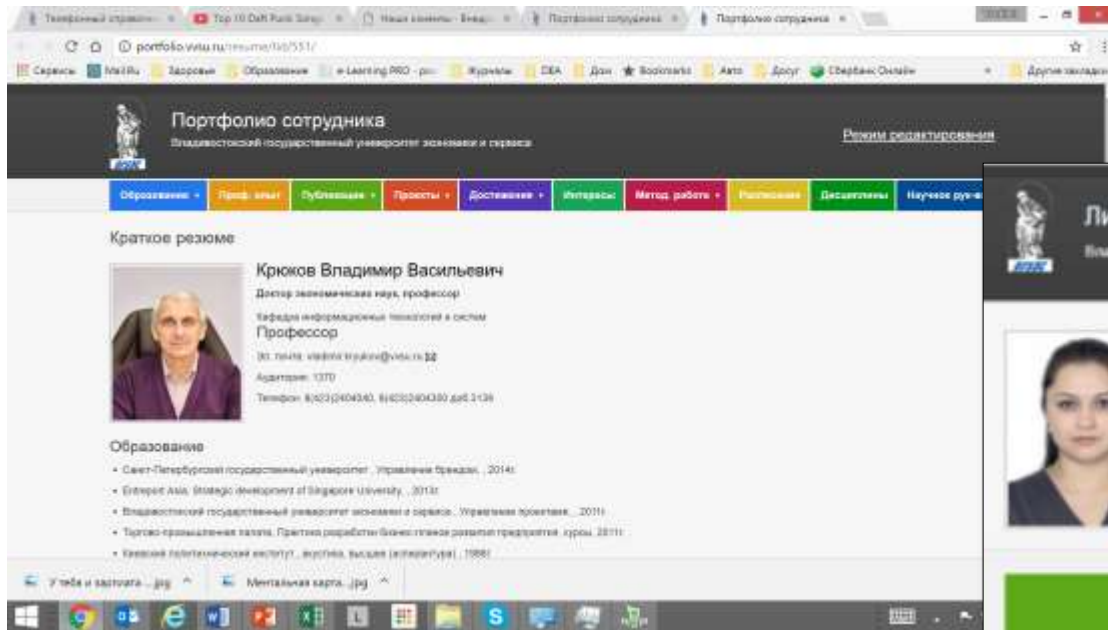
Телефонный справочн... × | Top 10 Daft Punk Songs × | Наши клиенты - Внедр... × | Портфолио сотрудника × | Портфолио сотрудника ×

portfolio.vvsu.ru/resume/list/551/

Сервисы | Mail.Ru | Здоровье | Образование | e-Learning PRO - po... | Журналы | DEA | Дом | Bookmarks | Авто | Досуг | Сбербанк Онлайн | Другие закладки

Портфолио сотрудника
Владивостокский государственный университет экономики и сервиса

Режим редактирования

Образование | Проф. опыт | Публикации | Проекты | Достижения | Интересы | Метод. работа | Расписание | Дисциплины | Научное рук-во

Краткое резюме

Крюков Владимир Васильевич
Доктор экономических наук, профессор
Кафедра информационных технологий и систем
Профессор
Эл. почта: vladimir.kryukov@vvsu.ru
Аудитория: 1370
Телефон: 8(423)2404040, 8(423)2404380 доб.3136

Образование
• Санкт-Петербургский государственный университет , Управление брендом, , 2014г.
• Entrepot Asia, Strategic development of Singapore University, , 2013г.
• Владивостокский государственный университет экономики и сервиса , Управление проектами, , 2011г.
• Торгово-промышленная палата, Практика разработки бизнес-планов развития предприятия, курсы, 2011г.
• Киевский политехнический институт , акустика, высшее (аспирантура) , 1988г.

Учёба и заботы ...jpg | Ментальная карта...jpg

Ли
Вла